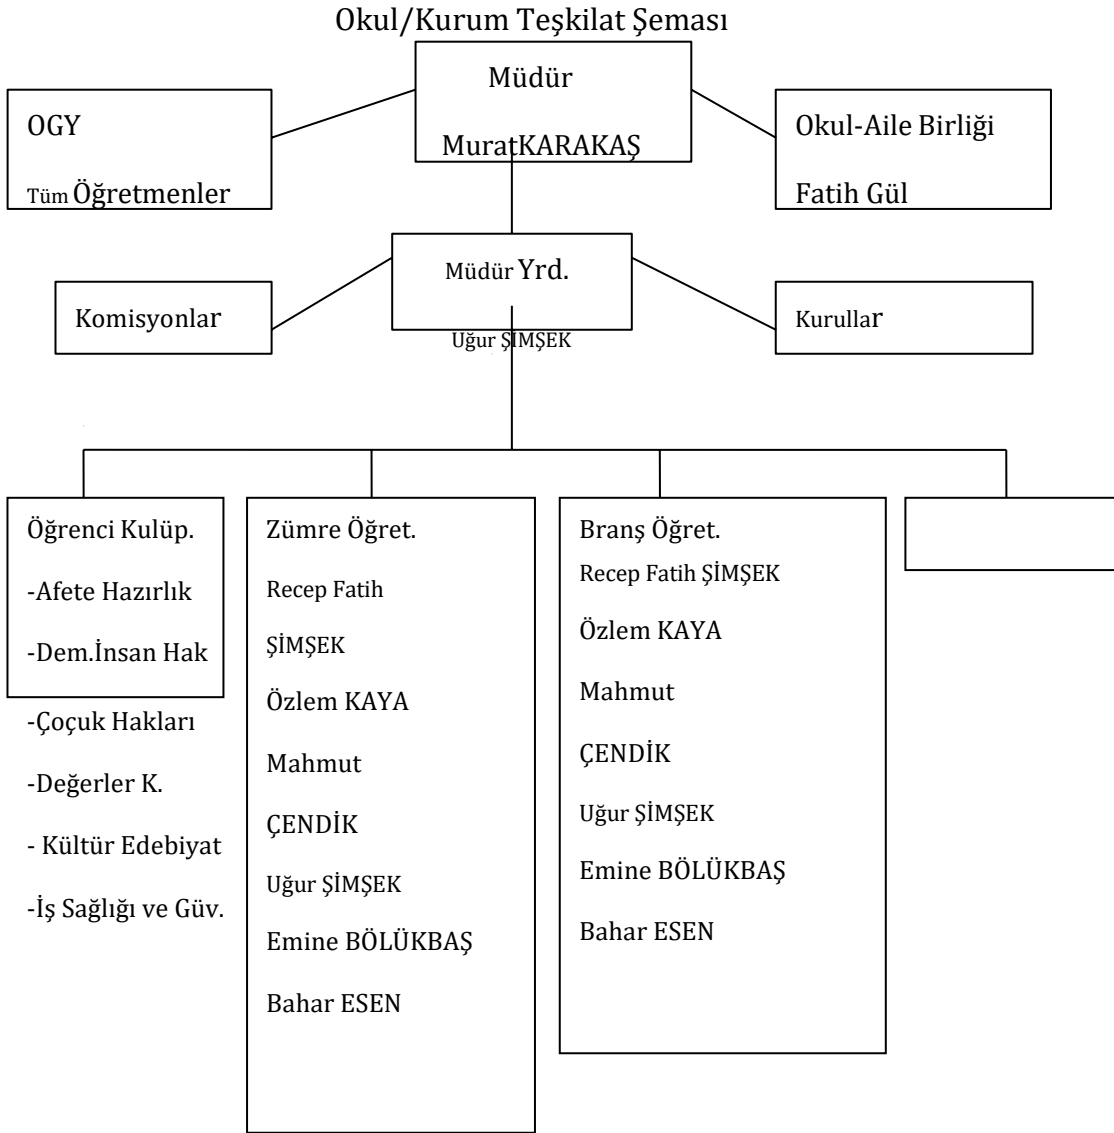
Okul/Kurum Teşkilat Şeması

Müdür

MuratKARAKAŞ

OGY

Tüm Öğretmenler

Okul-Aile Birliği

Fatih Gül

Müdür Yrd.

Uğur ŞİMŞEK

Komisyonlar

Kurullar

Öğrenci Kulüp.

-Afete Hazırlık

-Dem.İnsan Hak

-Çoçuk Hakları

-Değerler K.

- Kültür Edebiyat

-İş Sağlığı ve Güv.

Zümre Öğret.

Recep Fatih

ŞİMŞEK

Özlem KAYA

Mahmut

ÇENDİK

Uğur ŞİMŞEK

Emine BÖLÜKBAŞ

Bahar ESEN

Branş Öğret.

Recep Fatih ŞİMŞEK

Özlem KAYA

Mahmut

ÇENDİK

Uğur ŞİMŞEK

Emine BÖLÜKBAŞ

Bahar ESEN